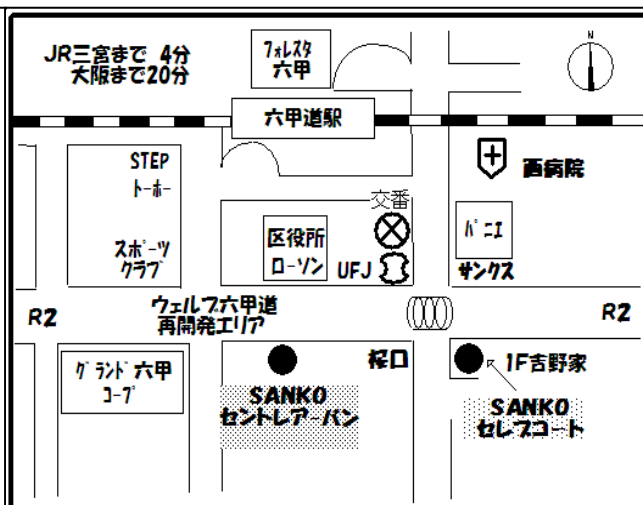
JR三宮まで 4分
大阪まで20分

フォレスタ
六甲

N

六甲道駅

STEP
トーホー
スポーツ
クラブ

西病院

交番

区役所
ローソン

UFJ

パニエ
サンクス

R2

ウェルブ六甲道
再開発エリア

R2

グランド六甲
コープ

桜口

1F吉野家

SANKO
セントレアーバン

SANKO
セレブコート